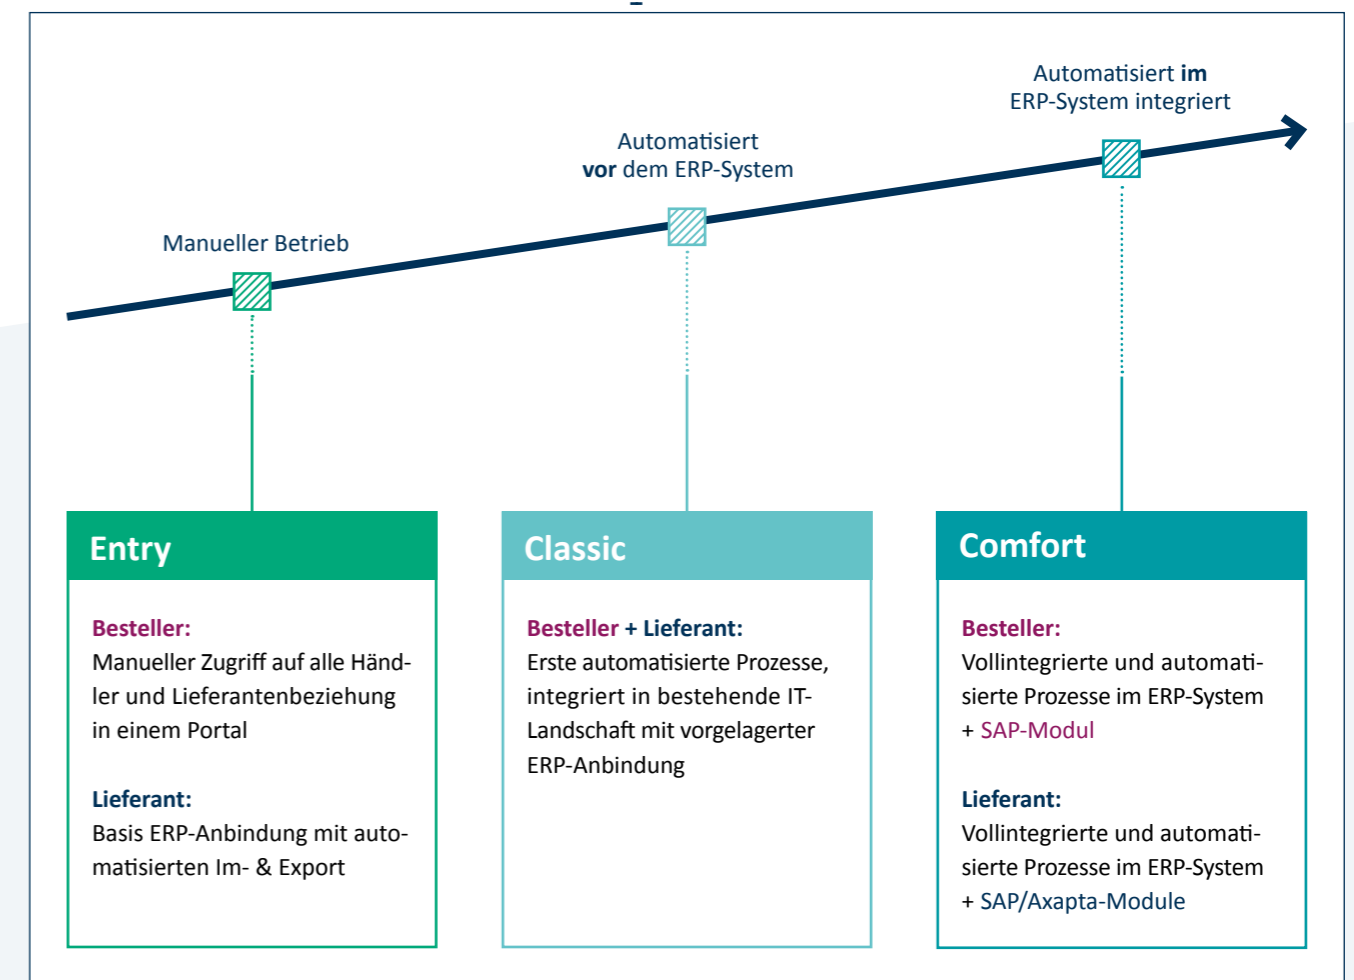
Automatisiert **im** ERP-System integriert

Automatisiert **vor** dem ERP-System

Manueller Betrieb

Entry

Besteller:
Manueller Zugriff auf alle Händler und Lieferantenbeziehung in einem Portal

Lieferant:
Basis ERP-Anbindung mit automatisierten Im- & Export

Classic

Besteller + Lieferant:
Erste automatisierte Prozesse, integriert in bestehende IT-Landschaft mit vorgelagerter ERP-Anbindung

Comfort

Besteller:
Vollintegrierte und automatisierte Prozesse im ERP-System + SAP-Modul

Lieferant:
Vollintegrierte und automatisierte Prozesse im ERP-System + SAP/Axapta-Module